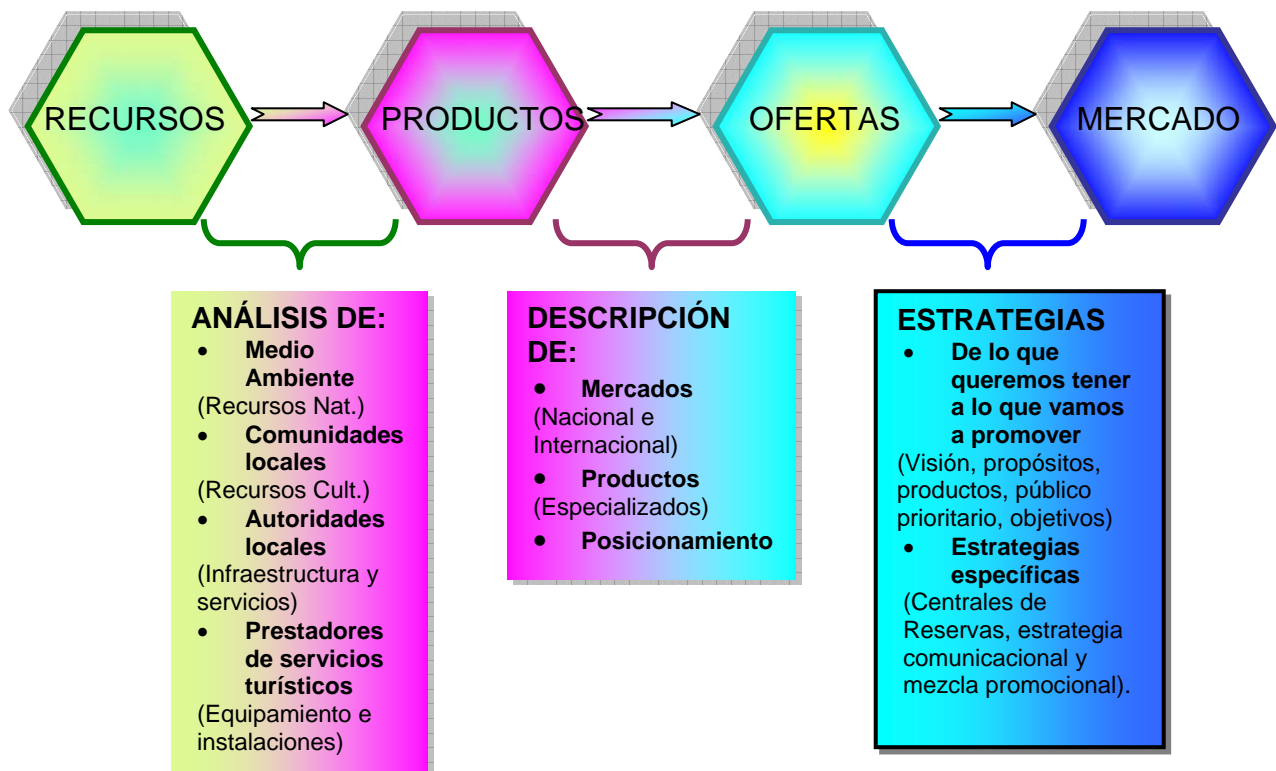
RECURSOS

PRODUCTOS

OFERTAS

MERCADO

ANÁLISIS DE:
• Medio Ambiente (Recursos Nat.)
• Comunidades locales (Recursos Cult.)
• Autoridades locales (Infraestructura y servicios)
• Prestadores de servicios turísticos (Equipamiento e instalaciones)

DESCRIPCIÓN DE:
• Mercados (Nacional e Internacional)
• Productos (Especializados)
• Posicionamiento

ESTRATEGIAS
• De lo que queremos tener a lo que vamos a promover (Visión, propósitos, productos, público prioritario, objetivos)
• Estrategias específicas (Centrales de Reservas, estrategia comunicacional y mezcla promocional).